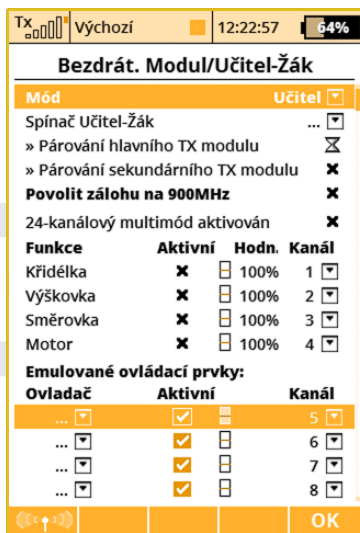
Tx Výchozí 12:22:57 64%

Bezdrát. Modul/Učitel-Žák

Mód Učitel

Spínač Učitel-Žák ...

» Párování hlavního TX modulu

» Párování sekundárního TX modulu

Povolit zálohu na 900MHz

24-kanálový multimód aktivován

| Funkce | Aktivní | Hodn. | Kanál |
|---|---|---|---|
| Křidélka | ✖ | 100% | 1 |
| Výškovka | ✖ | 100% | 2 |
| Směrovka | ✖ | 100% | 3 |
| Motor | ✖ | 100% | 4 |

Emulované ovládací prvky:

| Ovladač | Aktivní | Kanál |
|---|---|---|
| ... | ✔ | 5 |
| ... | ✔ | 6 |
| ... | ✔ | 7 |
| ... | ✔ | 8 |

OK